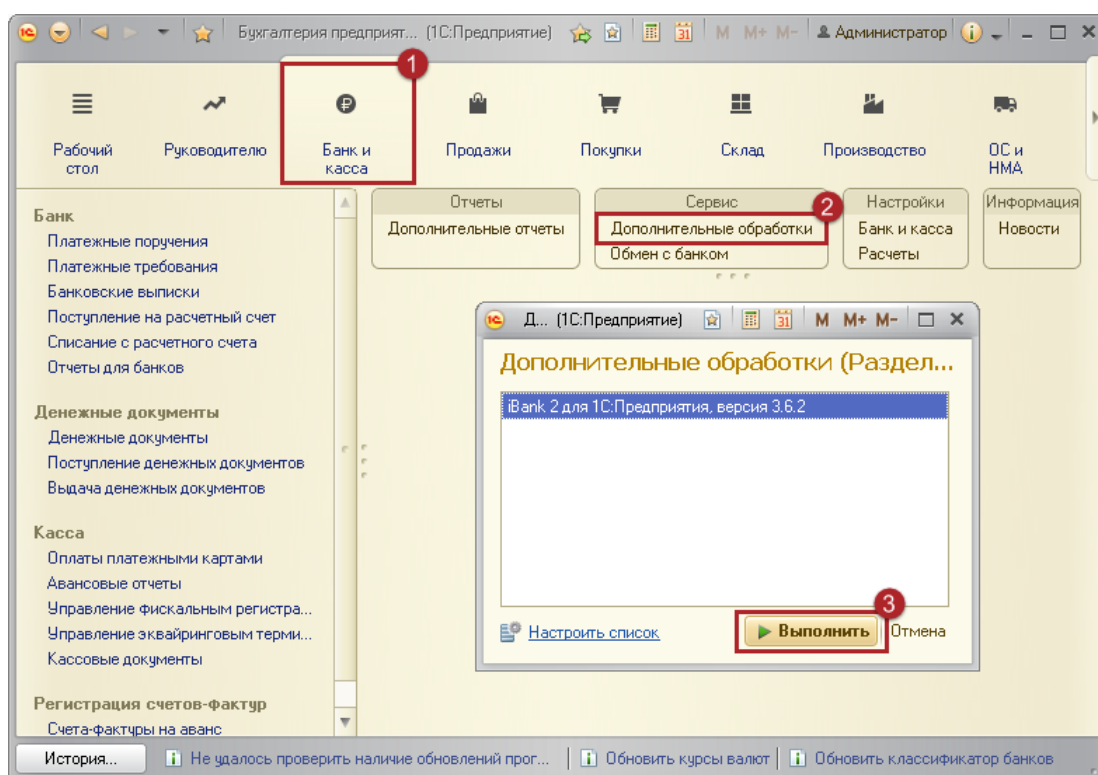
Бухгалтерия предприят... (1С:Предприятие) M M+ M- Администратор

Рабочий стол
Руководителю
Банк и касса
Продажи
Покупки
Склад
Производство
ОС и НМА

1

Отчеты
Дополнительные отчеты

Сервис
Дополнительные обработки
Обмен с банком

2

Настройки
Банк и касса
Расчеты

Информация
Новости

Банк
Платежные поручения
Платежные требования
Банковские выписки
Поступление на расчетный счет
Списание с расчетного счета
Отчеты для банков

Денежные документы
Денежные документы
Поступление денежных документов
Выдача денежных документов

Касса
Оплаты платежными картами
Авансовые отчеты
Управление фискальным регистра...
Управление эквайринговым терми...
Кассовые документы

Регистрация счетов-фактур
Счета-фактуры на аванс

Д... (1С:Предприятие) M M+ M-

Дополнительные обработки (Раздел...

iBank 2 для 1С:Предприятия, версия 3.6.2

Настроить список

3

Выполнить
Отмена

История...
Не удалось проверить наличие обновлений прог...
Обновить курсы валют
Обновить классификатор банков